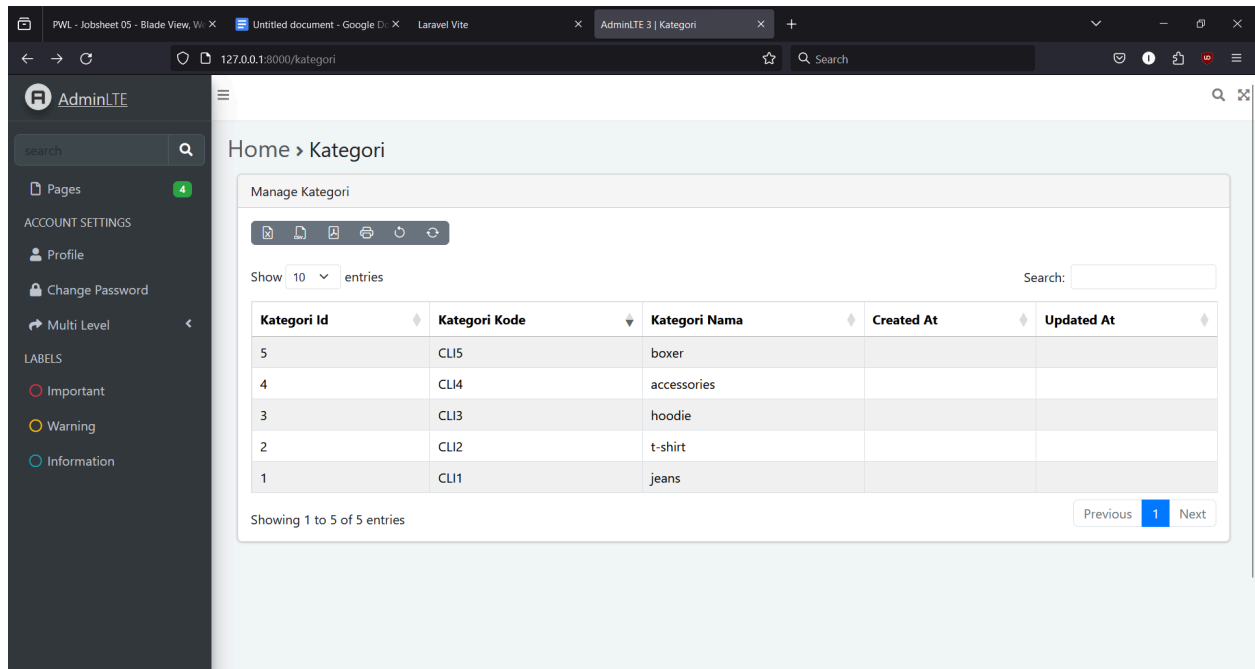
PWL - Jobsheet 05 - Blade View, W ×
Untitled document - Google D ×
Laravel Vite ×
AdminLTE 3 | Kategori ×
+

127.0.0.1:8000/kategori
Search

AdminLTE

search
Pages 4
ACCOUNT SETTINGS
Profile
Change Password
Multi Level
LABELS
Important
Warning
Information

Home › Kategori

Manage Kategori

Show 10 entries
Search:

| Kategori Id | Kategori Kode | Kategori Nama | Created At | Updated At |
|---|---|---|---|---|
| 5 | CLI5 | boxer | | |
| 4 | CLI4 | accessories | | |
| 3 | CLI3 | hoodie | | |
| 2 | CLI2 | t-shirt | | |
| 1 | CLI1 | jeans | | |

Showing 1 to 5 of 5 entries
Previous 1 Next